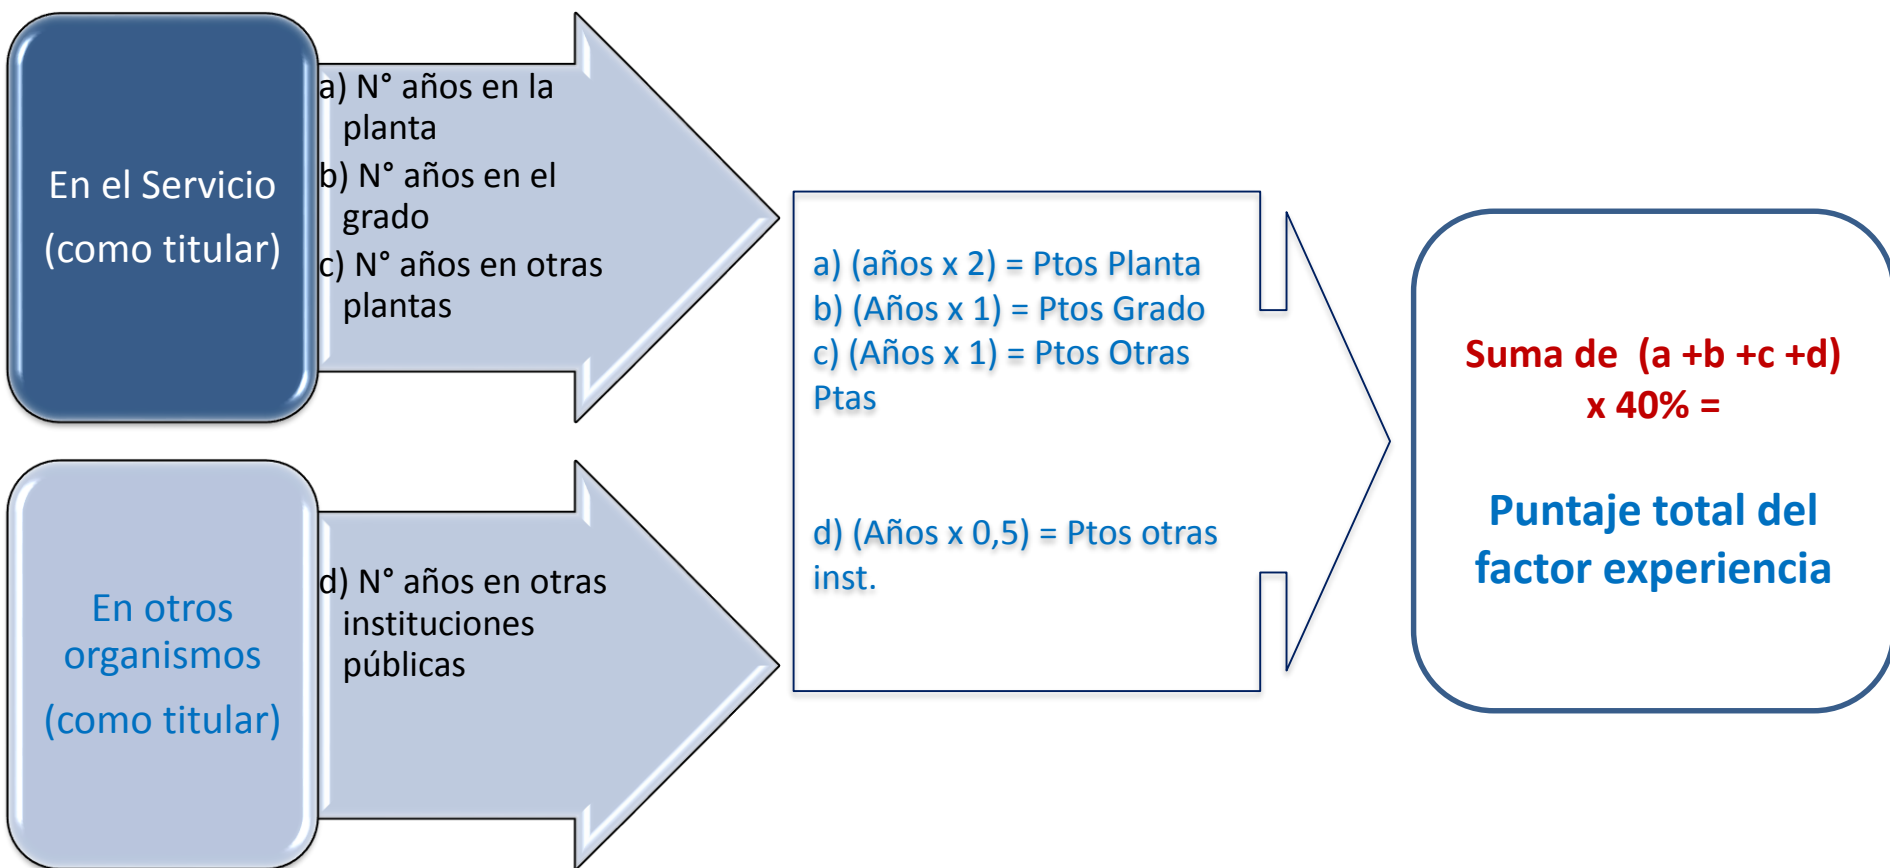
En el Servicio
(como titular)

a) N° años en la planta
b) N° años en el grado
c) N° años en otras plantas

En otros organismos
(como titular)

d) N° años en otras instituciones públicas

a) (años x 2) = Ptos Planta
b) (Años x 1) = Ptos Grado
c) (Años x 1) = Ptos Otras Ptas

d) (Años x 0,5) = Ptos otras inst.

Suma de (a +b +c +d) x 40% =

Puntaje total del factor experiencia